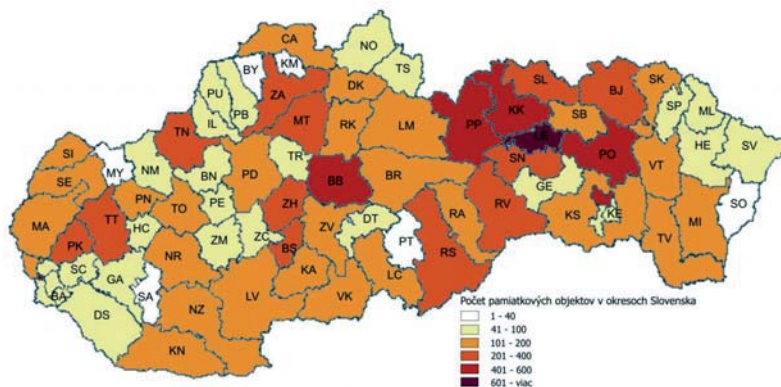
CA
NO
BY
KM
TS
PU
PB
ZA
DK
SL
SK
BJ
IL
MT
RK
LM
PP
KK
SB
SP
ML
TN
LE
HE
SV
SI
MY
NM
BN
TR
BB
BR
SN
PO
VT
SE
PD
PE
GE
TT
PN
TO
ZH
RA
RV
KS
KE
SO
MA
HC
ZM
ZC
ZV
DT
MI
PK
BS
PT
RS
TV
SC
GA
NR
KA
LC
BA
SA
DS
LV
VK
NZ
KN

Počet pamiatkových objektov v okresoch Slovenska
1 - 40
41 - 100
101 - 200
201 - 400
401 - 600
601 - viac